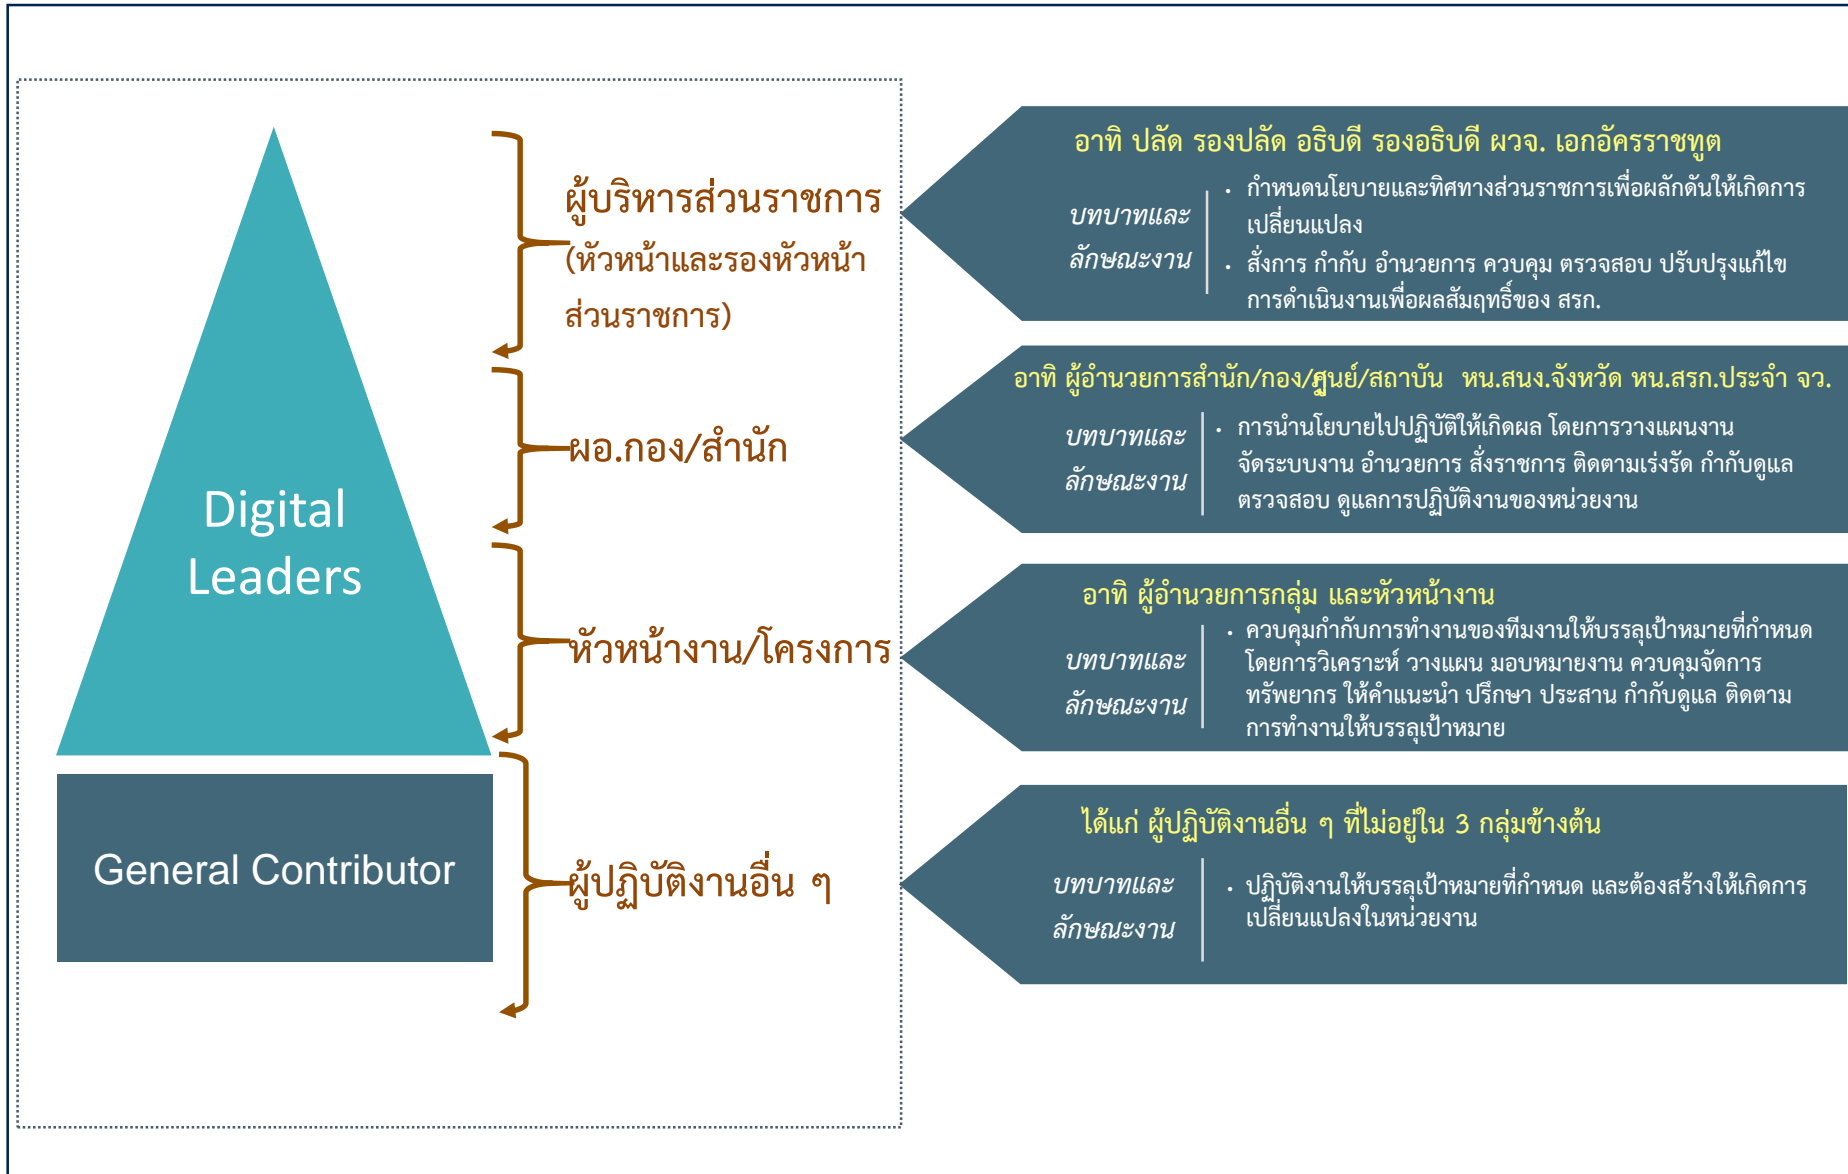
Digital Leaders

General Contributor

ผู้บริหารส่วนราชการ (หัวหน้าและรองหัวหน้าส่วนราชการ)

ผอ.กอง/สำนัก

หัวหน้างาน/โครงการ

ผู้ปฏิบัติงานอื่น ๆ

อาทิ ปลัด รองปลัด อธิบดี รองอธิบดี ผวจ. เอกอัครราชทูต

บทบาทและลักษณะงาน

• กำหนดนโยบายและทิศทางส่วนราชการเพื่อผลักดันให้เกิดการเปลี่ยนแปลง

• สั่งการ กำกับ อำนวยการ ควบคุม ตรวจสอบ ปรับปรุงแก้ไข การดำเนินงานเพื่อผลสัมฤทธิ์ของ สรก.

อาทิ ผู้อำนวยการสำนัก/กอง/ศูนย์/สถาบัน หน.สนง.จังหวัด หน.สรก.ประจำ จว.

บทบาทและลักษณะงาน

• การนำนโยบายไปปฏิบัติให้เกิดผล โดยการวางแผนงาน จัดระบบงาน อำนวยการ สั่งราชการ ติดตามเร่งรัด กำกับดูแล ตรวจสอบ ดูแลการปฏิบัติงานของหน่วยงาน

อาทิ ผู้อำนวยการกลุ่ม และหัวหน้างาน

บทบาทและลักษณะงาน

• ควบคุมกำกับการทำงานของทีมงานให้บรรลุเป้าหมายที่กำหนด โดยการวิเคราะห์ วางแผน มอบหมายงาน ควบคุมจัดการทรัพยากร ให้คำแนะนำ ปรึกษา ประสาน กำกับดูแล ติดตามการทำงานให้บรรลุเป้าหมาย

ได้แก่ ผู้ปฏิบัติงานอื่น ๆ ที่ไม่อยู่ใน 3 กลุ่มข้างต้น

บทบาทและลักษณะงาน

• ปฏิบัติงานให้บรรลุเป้าหมายที่กำหนด และต้องสร้างให้เกิดการเปลี่ยนแปลงในหน่วยงาน